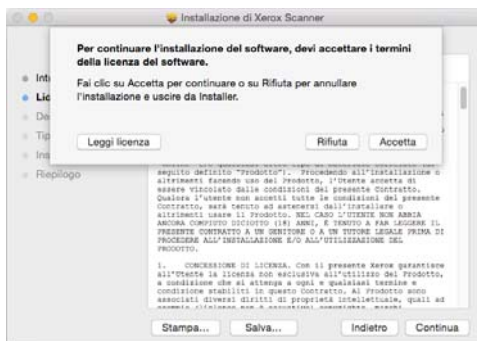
Installazione di Xerox Scanner

Per continuare l'installazione del software, devi accettare i termini della licenza del software.

Fai clic su Accetta per continuare o su Rifiuta per annullare l'installazione e uscire da Installer.

Leggi licenza

Rifiuta

Accetta

Int

Lic

De

Tip

Ins

Riepilogo

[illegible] seguito definito "Prodotto"). Procedendo all'installazione o altrimenti facendo uso del Prodotto, l'Utente accetta di essere vincolato dalle condizioni del presente Contratto. Qualora l'utente non accetti tutte le condizioni del presente Contratto, sarà tenuto ad astenersi dall'installare o altrimenti usare il Prodotto. NEL CASO L'UTENTE NON ABBIA ANCORA COMPIUTO DICIOTTO (18) ANNI, È TENUTO A FAR LEGGERE IL PRESENTE CONTRATTO A UN GENITORE O A UN TUTORE LEGALE PRIMA DI PROCEDERE ALL'INSTALLAZIONE E/O ALL'UTILIZZAZIONE DEL PRODOTTO.

1. CONCESSIONE DI LICENZA. Con il presente Xerox garantisce all'Utente la licenza non esclusiva all'utilizzo del Prodotto, a condizione che si attenga a ogni e qualsiasi termine e condizione stabiliti in questo Contratto. Al Prodotto sono associati diversi diritti di proprietà intellettuale, quali ad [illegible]

Stampa...

Salva...

Indietro

Continua